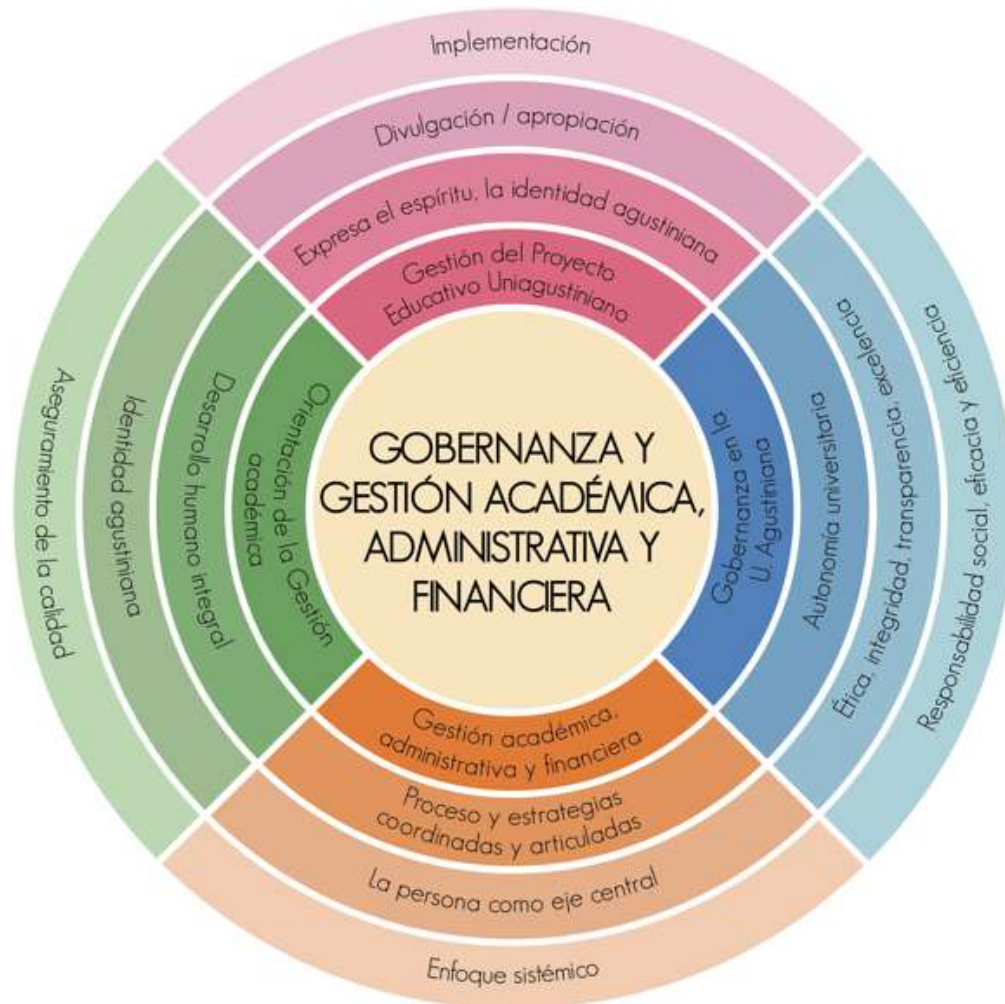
Implementación

Divulgación / apropiación

Expresa el espíritu, la identidad agustiniana

Gestión del Proyecto Educativo Uniagustiniano

Aseguramiento de la calidad

Identidad agustiniana

Desarrollo humano integral

Orientación de la Gestión académica

GOBERNANZA Y GESTIÓN ACADÉMICA, ADMINISTRATIVA Y FINANCIERA

Gobernanza en la U. Agustiniana

Autonomía universitaria

Ética, integridad, transparencia, excelencia

Responsabilidad social, eficacia y eficiencia

Gestión académica, administrativa y financiera

Proceso y estrategias coordinadas y articuladas

La persona como eje central

Enfoque sistémico